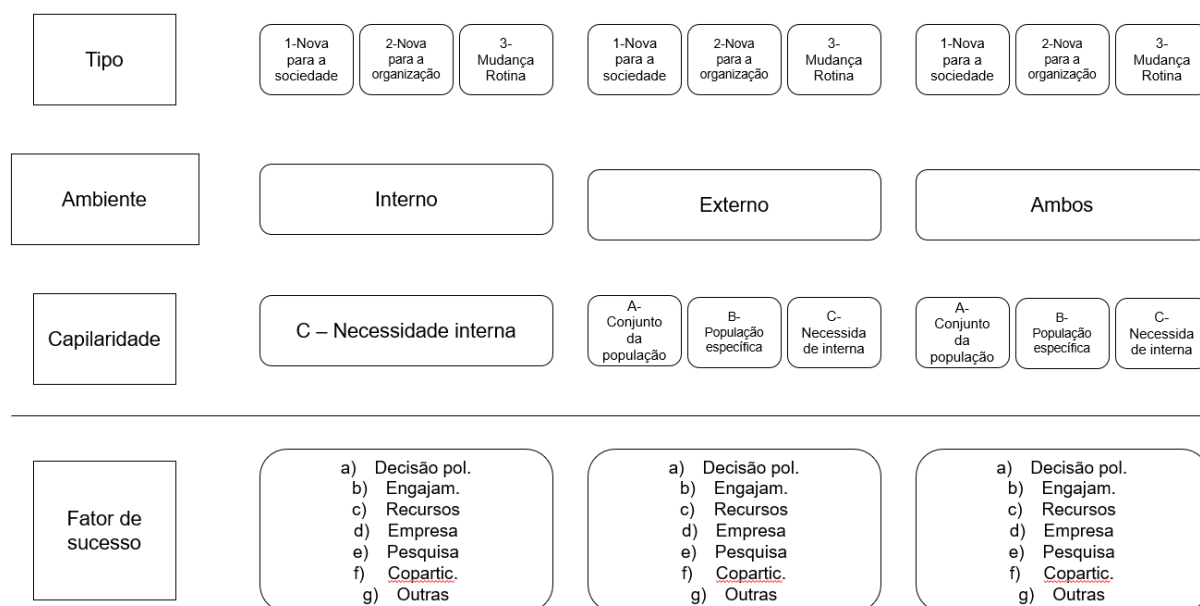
Tipo

1-Nova para a sociedade

2-Nova para a organização

3-Mudança Rotina

1-Nova para a sociedade

2-Nova para a organização

3-Mudança Rotina

1-Nova para a sociedade

2-Nova para a organização

3-Mudança Rotina

Ambiente

Interno

Externo

Ambos

Capilaridade

C – Necessidade interna

A-Conjunto da população

B-População específica

C-Necessida de interna

A-Conjunto da população

B-População específica

C-Necessida de interna

Fator de sucesso

a) Decisão pol.
b) Engajam.
c) Recursos
d) Empresa
e) Pesquisa
f) Copartic.
g) Outras

a) Decisão pol.
b) Engajam.
c) Recursos
d) Empresa
e) Pesquisa
f) Copartic.
g) Outras

a) Decisão pol.
b) Engajam.
c) Recursos
d) Empresa
e) Pesquisa
f) Copartic.
g) Outras